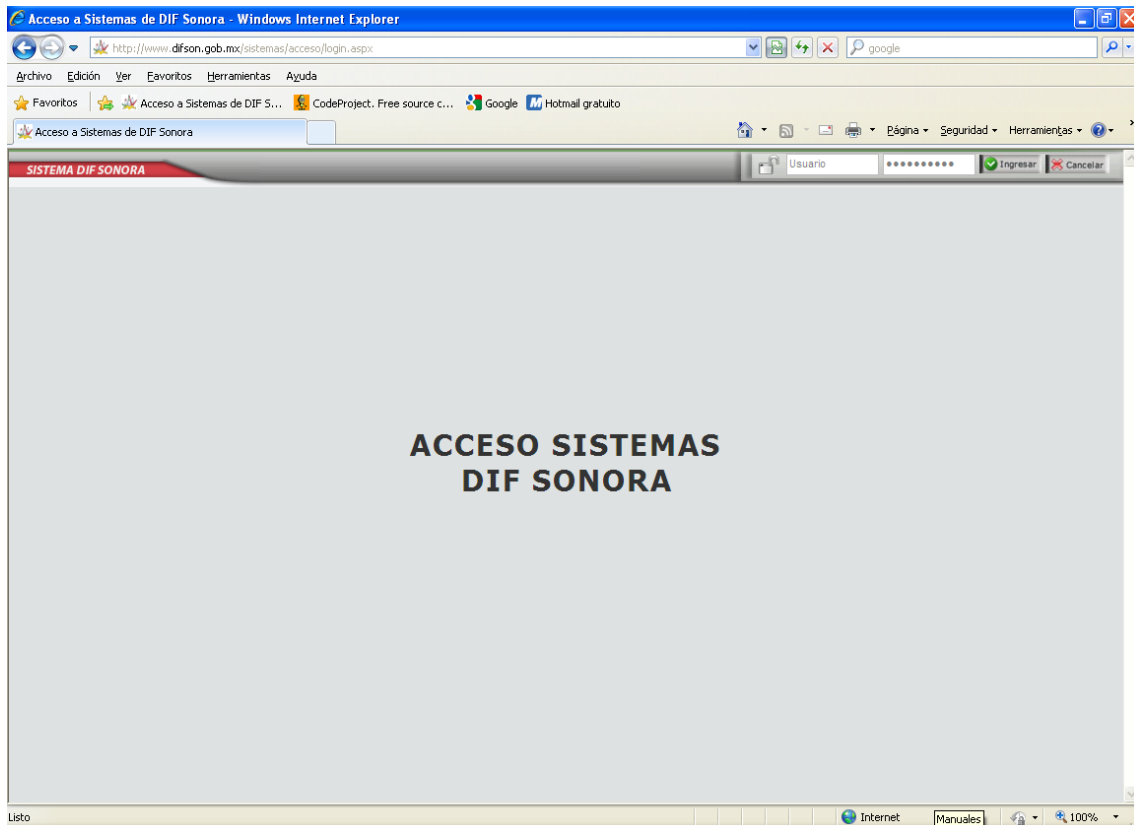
Acceso a Sistemas de DIF Sonora - Windows Internet Explorer

http://www.difson.gob.mx/sistemas/acceso/login.aspx

google

Archivo Edición Ver Favoritos Herramientas Ayuda

Favoritos Acceso a Sistemas de DIF S... CodeProject. Free source c... Google Hotmail gratuito

Acceso a Sistemas de DIF Sonora

Página Seguridad Herramientas

SISTEMA DIF SONORA

Usuario ●●●●●●●●●● Ingresar Cancelar

ACCESO SISTEMAS
DIF SONORA

Listo

Internet Manuales 100%